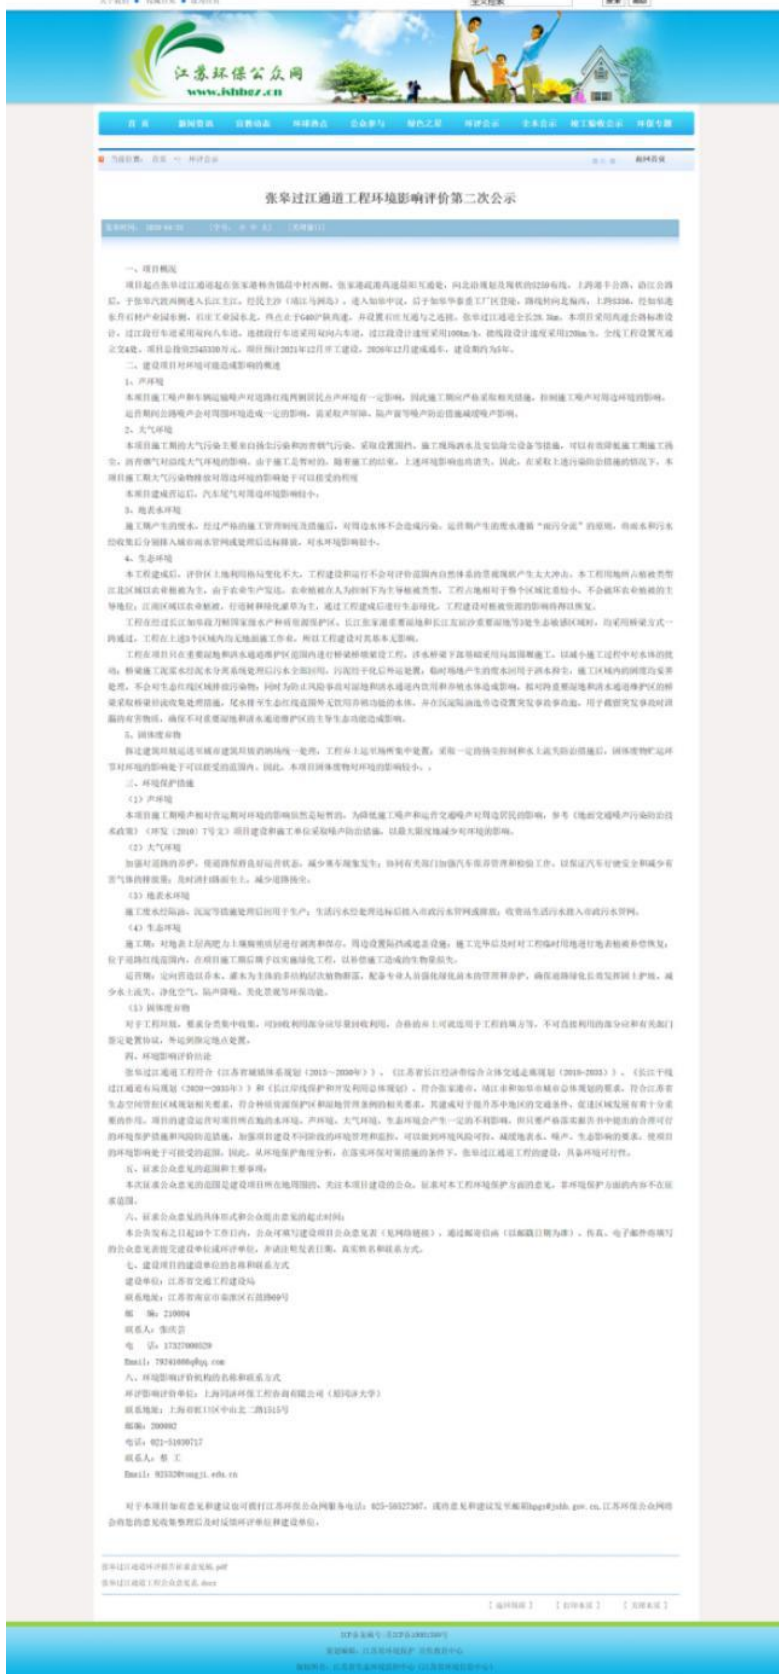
江苏环保公众网
www.jshbgz.cn

首页 | 新闻资讯 | 宣教动态 | 环境热点 | 公众参与 | 绿色之星 | 环评公示 | 全本公示 | 竣工验收公示 | 环保专题

当前位置：首页 → 环评公示

张皋过江通道工程环境影响评价第二次公示

一、项目概况

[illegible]

二、建设项目对环境可能造成影响的概述

1、声环境

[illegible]

2、大气环境

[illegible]

3、地表水环境

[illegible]

4、生态环境

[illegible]

5、固体废弃物

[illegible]

三、环境保护措施

（1）声环境

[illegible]

（2）大气环境

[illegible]

（3）地表水环境

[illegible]

（4）生态环境

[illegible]

（5）固体废弃物

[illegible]

四、环境影响评价结论

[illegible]

五、征求公众意见的范围和主要事项

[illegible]

六、征求公众意见的具体形式和公众提出意见的起止时间：

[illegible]

七、建设项目的建设单位的名称和联系方式

建设单位：江苏省交通工程建设局

联系地址：江苏省南京市秦淮区石鼓路69号

邮　编：210004

联系人：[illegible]

电　话：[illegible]

Email：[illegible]

八、环境影响评价机构的名称和联系方式

环评影响评价单位：上海同济环保工程咨询有限公司（原同济大学）

联系地址：上海市虹口区中山北二路1515号

邮编：200092

电话：021-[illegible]

联系人：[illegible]

Email：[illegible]@tongji.edu.cn

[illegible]

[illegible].pdf
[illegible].docx

[返回顶部] [打印本页] [关闭本页]

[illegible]